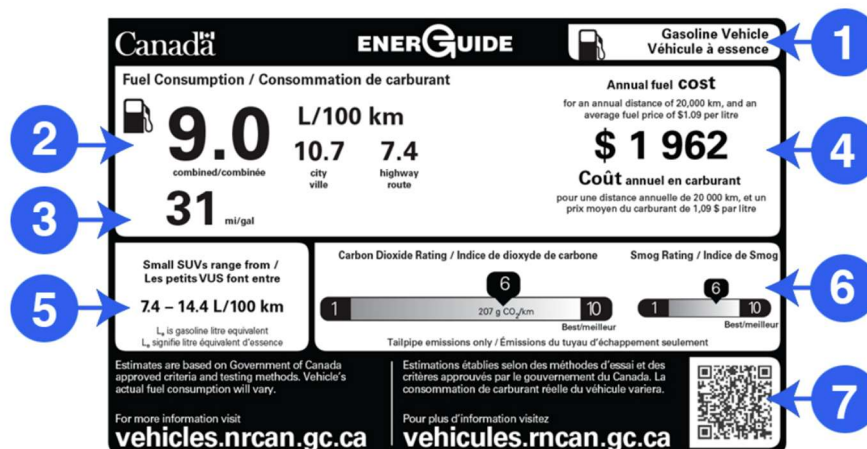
Canada

ENERGUIDE

Gasoline Vehicle
Véhicule à essence

1

Fuel Consumption / Consommation de carburant

2

9.0

combined/combinée

L/100 km

10.7
city
ville

7.4
highway
route

3

31 mi/gal

Annual fuel cost

for an annual distance of 20,000 km, and an average fuel price of $1.09 per litre

$ 1 962

4

Coût annuel en carburant

pour une distance annuelle de 20 000 km, et un prix moyen du carburant de 1,09 $ par litre

Small SUVs range from / Les petits VUS font entre

5

7.4 – 14.4 L/100 km

$L_e$ is gasoline litre equivalent
$L_e$ signifie litre équivalent d'essence

Carbon Dioxide Rating / Indice de dioxyde de carbone

6

1

207 g $CO_2$/km

10

Best/meilleur

Smog Rating / Indice de Smog

6

1

10

Best/meilleur

6

Tailpipe emissions only / Émissions du tuyau d'échappement seulement

Estimates are based on Government of Canada approved criteria and testing methods. Vehicle's actual fuel consumption will vary.

For more information visit
vehicles.nrcan.gc.ca

Estimations établies selon des méthodes d'essai et des critères approuvés par le gouvernement du Canada. La consommation de carburant réelle du véhicule variera.

Pour plus d'information visitez
vehicules.rncan.gc.ca

7